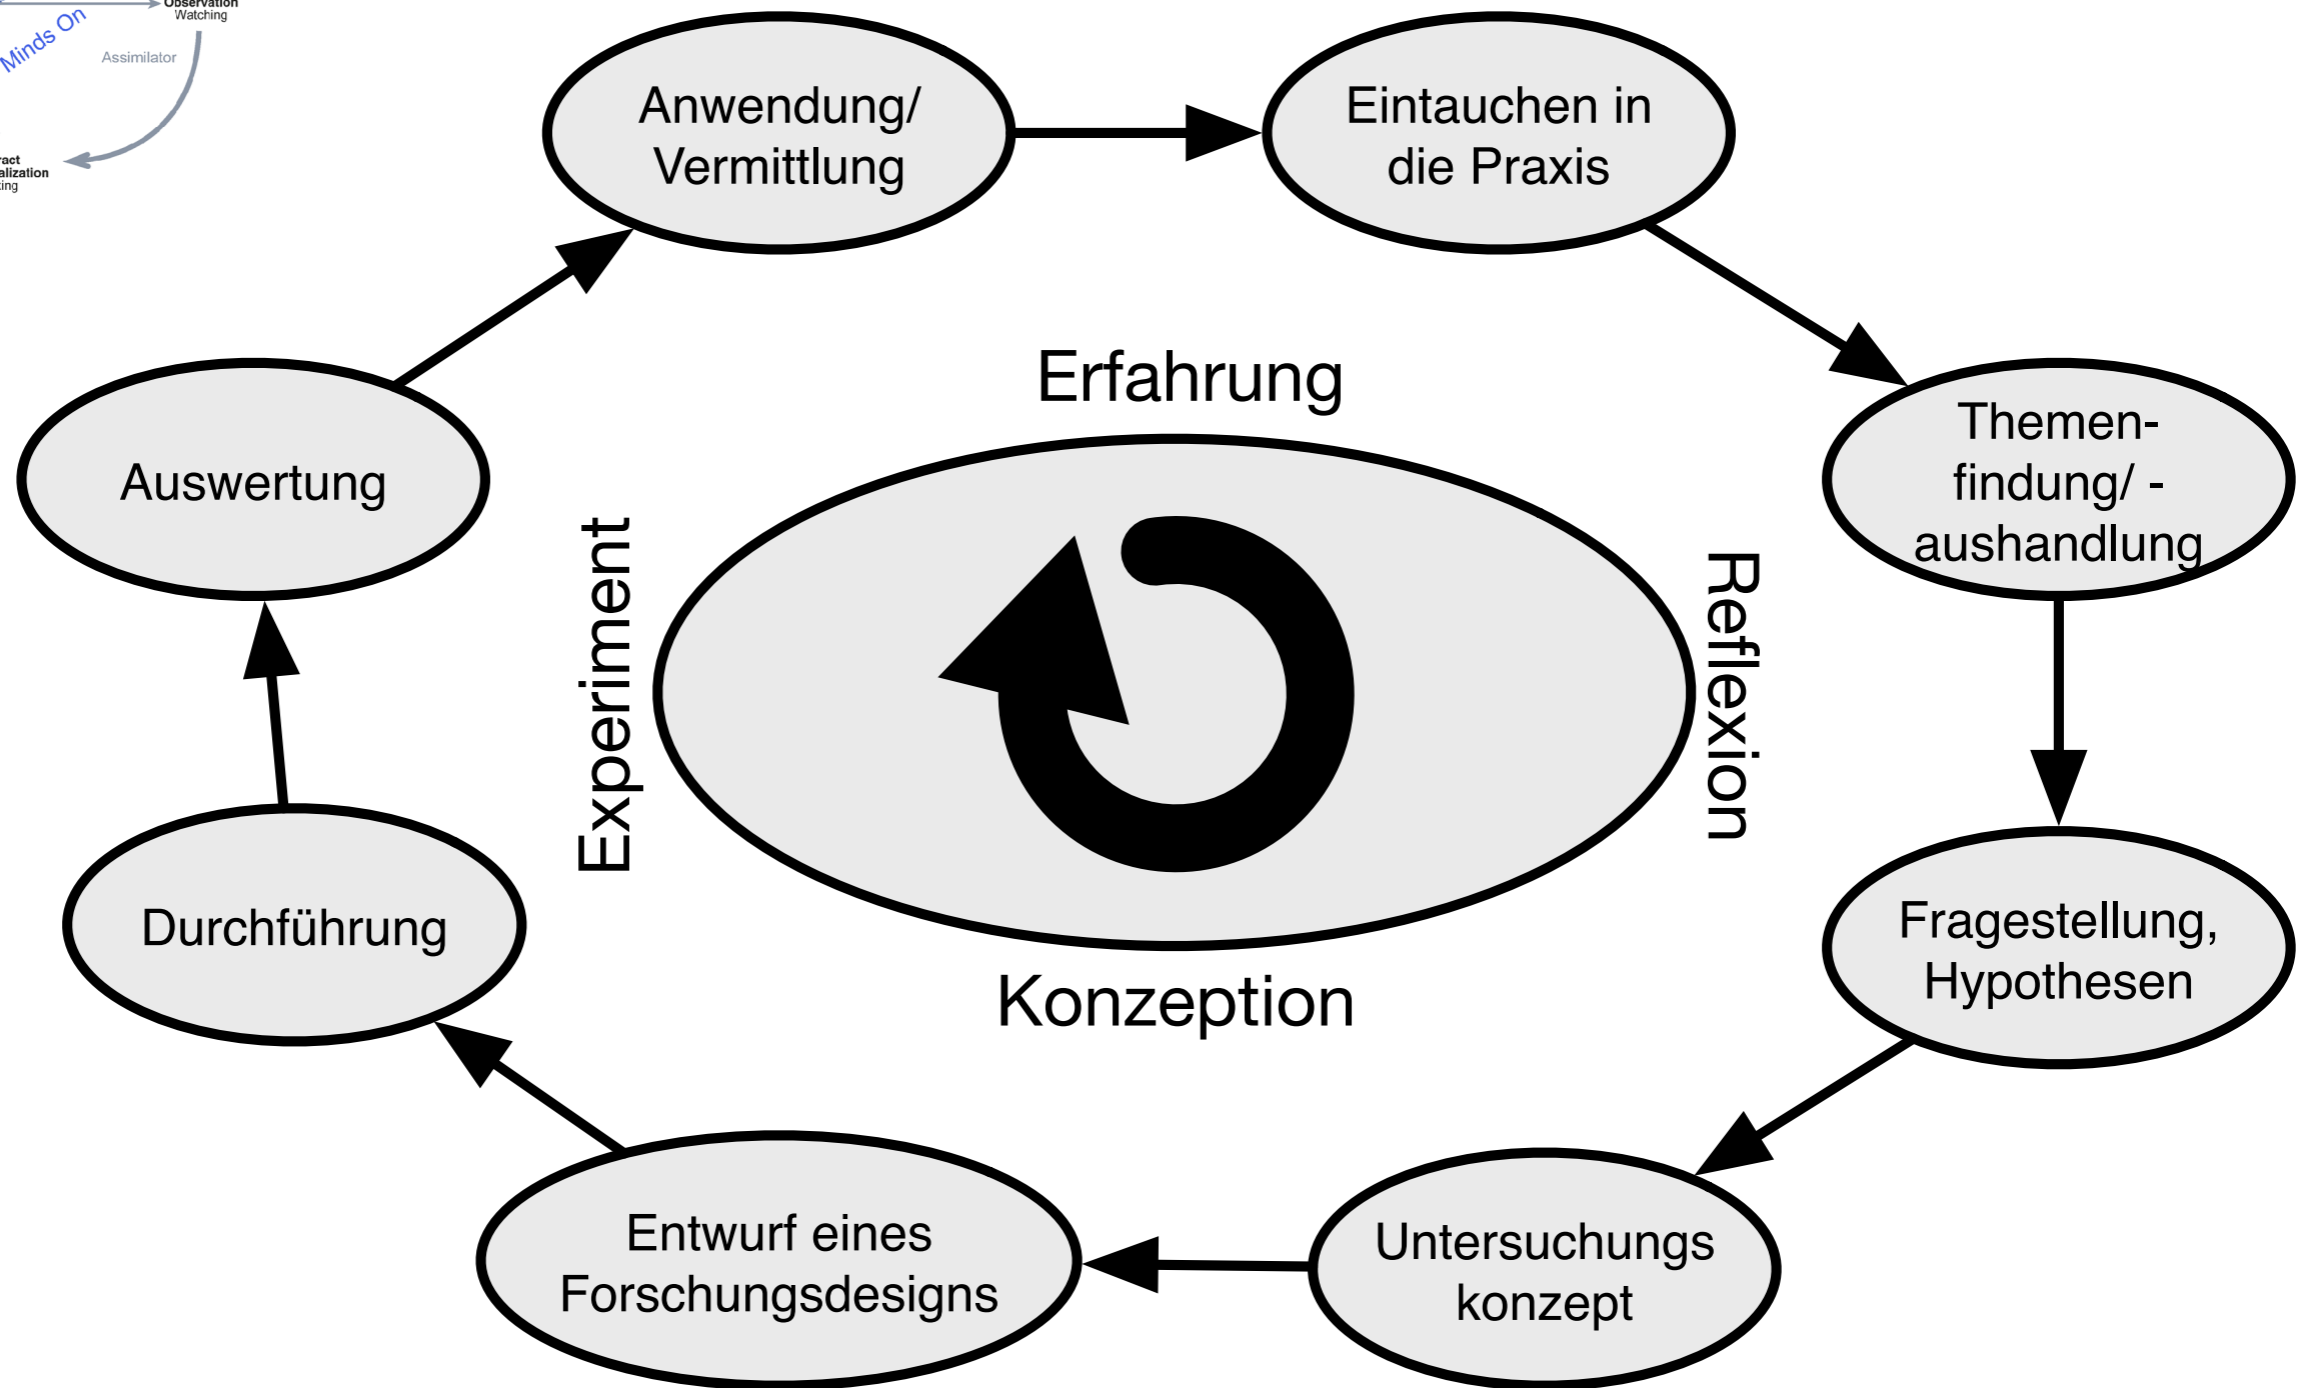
Observation
Watching
Minds On
Assimilator
ract
alization
king

Anwendung/ Vermittlung

Eintauchen in die Praxis

Themenfindung/ -aushandlung

Fragestellung, Hypothesen

Untersuchungs konzept

Entwurf eines Forschungsdesigns

Durchführung

Auswertung

Erfahrung

Reflexion

Konzeption

Experiment